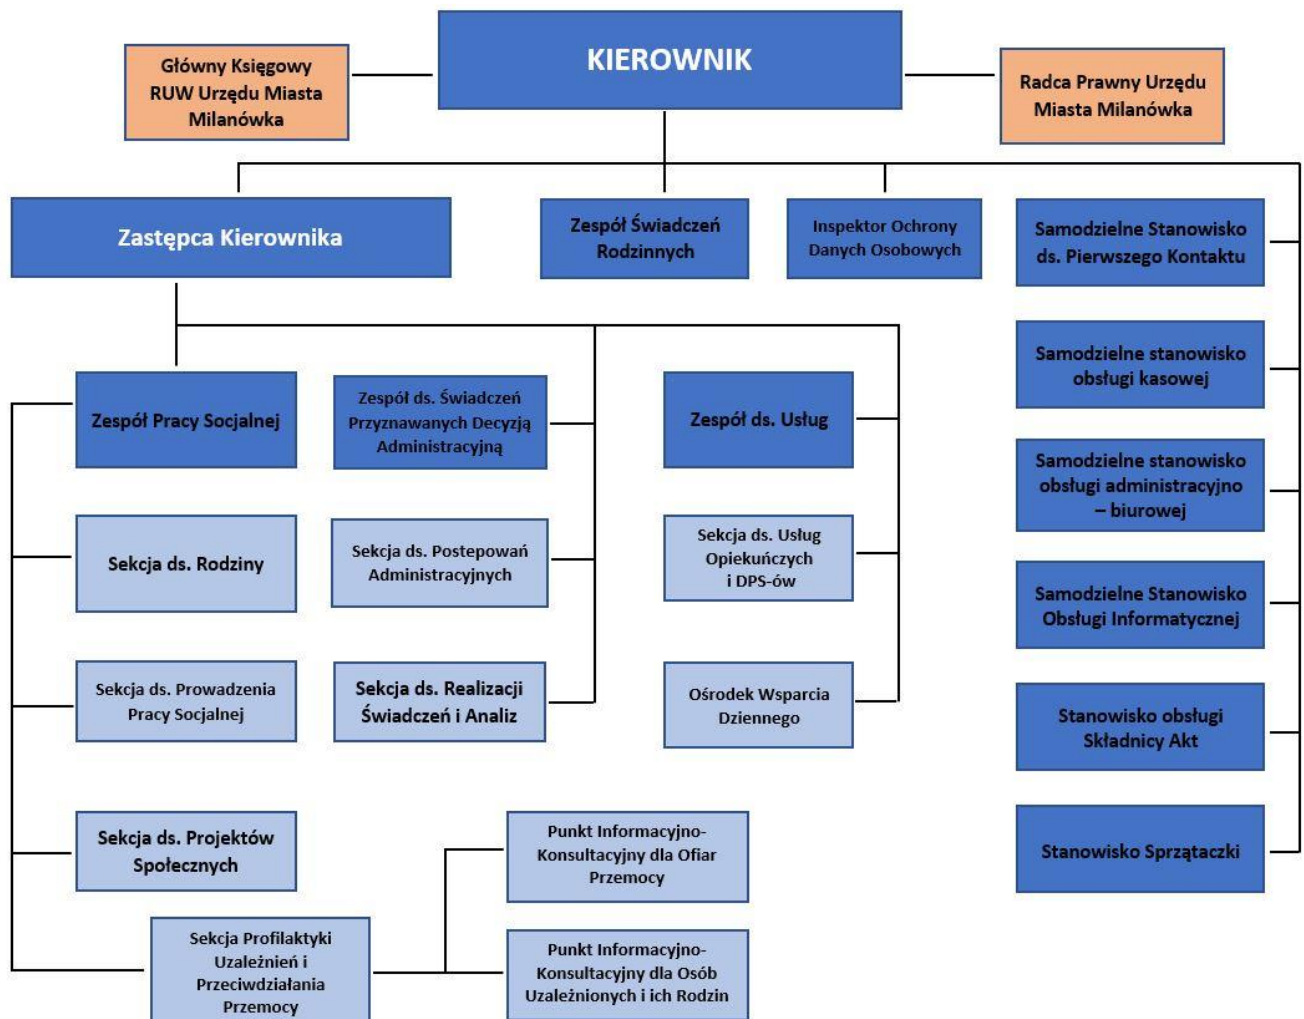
Główny Księgowy RUW Urzędu Miasta Milanówka

KIEROWNIK

Radca Prawny Urzędu Miasta Milanówka

Zastępca Kierownika

Zespół Świadczeń Rodzinnych

Inspektor Ochrony Danych Osobowych

Samodzielne Stanowisko ds. Pierwszego Kontaktu

Samodzielne stanowisko obsługi kasowej

Samodzielne stanowisko obsługi administracyjno – biurowej

Samodzielne Stanowisko Obsługi Informatycznej

Stanowisko obsługi Składnicy Akt

Stanowisko Sprzątaczki

Zespół Pracy Socjalnej

Zespół ds. Świadczeń Przyznawanych Decyzją Administracyjną

Zespół ds. Usług

Sekcja ds. Rodziny

Sekcja ds. Postepowań Administracyjnych

Sekcja ds. Usług Opiekuńczych i DPS-ów

Sekcja ds. Prowadzenia Pracy Socjalnej

Sekcja ds. Realizacji Świadczeń i Analiz

Ośrodek Wsparcia Dziennego

Sekcja ds. Projektów Społecznych

Punkt Informacyjno-Konsultacyjny dla Ofiar Przemocy

Sekcja Profilaktyki Uzależnień i Przeciwdziałania Przemocy

Punkt Informacyjno-Konsultacyjny dla Osób Uzależnionych i ich Rodzin